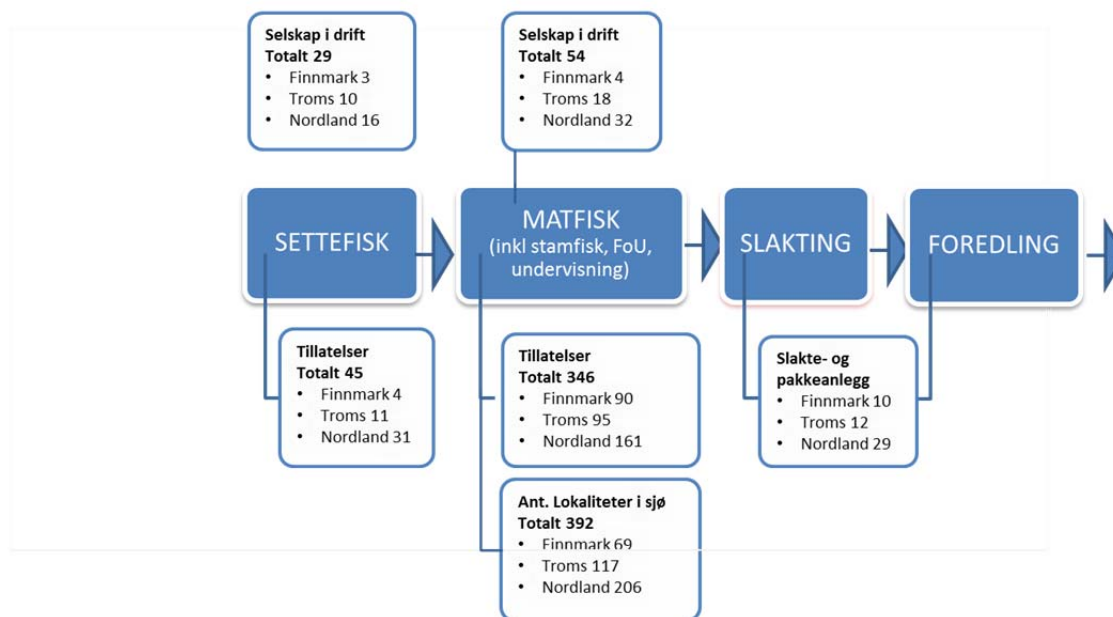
Selskap i drift
Totalt 29
• Finnmark 3
• Troms 10
• Nordland 16

Selskap i drift
Totalt 54
• Finnmark 4
• Troms 18
• Nordland 32

SETTEFISK

MATFISK
(inkl stamfisk, FoU, undervisning)

SLAKTING

FOREDLING

Tillatelser
Totalt 45
• Finnmark 4
• Troms 11
• Nordland 31

Tillatelser
Totalt 346
• Finnmark 90
• Troms 95
• Nordland 161

Slakte- og pakkeanlegg
• Finnmark 10
• Troms 12
• Nordland 29

Ant. Lokaliteter i sjø
Totalt 392
• Finnmark 69
• Troms 117
• Nordland 206